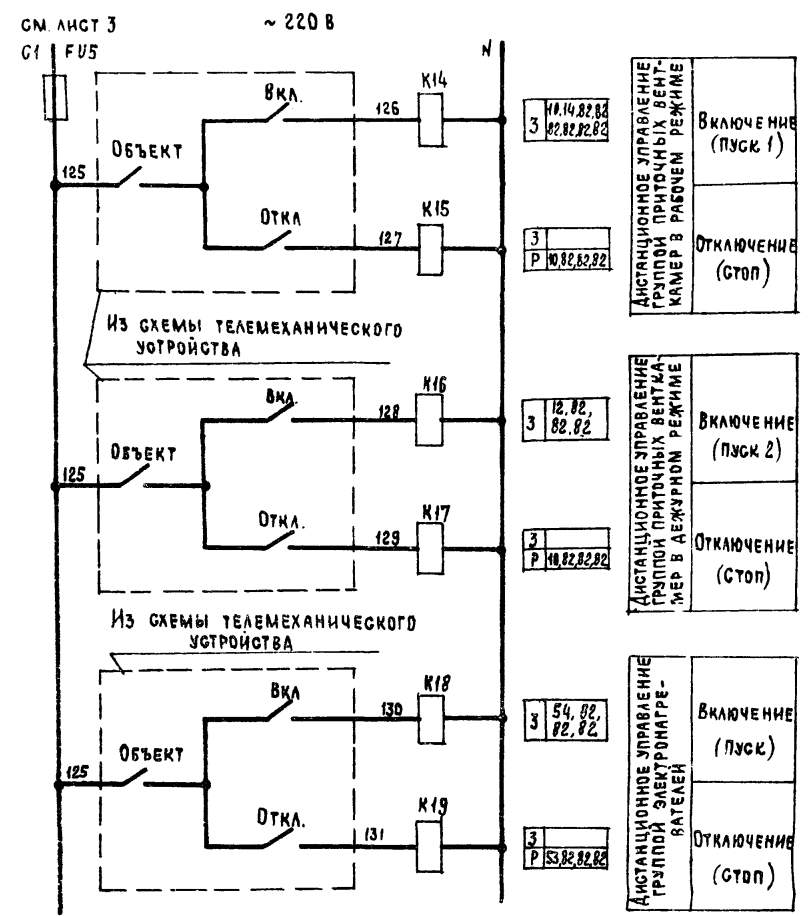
СМ. ЛИСТ 3

~ 220 В

С1 FU5

N

Вкл.

126

К14

Объект

125

Откл

127

К15

| 3 | 10,14,82,82 82,82,82,82 |
|---|---|

| 3 | |
|---|---|
| Р | 10,82,82,82 |

Дистанционное управление группой приточных вент-камер в рабочем режиме

Включение (Пуск 1)

Отключение (Стоп)

Из схемы телемеханического устройства

Вкл.

128

К16

Объект

125

Откл.

129

К17

| 3 | 12,82, 82,82 |
|---|---|

| 3 | |
|---|---|
| Р | 10,82,82,82 |

Дистанционное управление группой приточных вентка-мер в дежурном режиме

Включение (Пуск 2)

Отключение (Стоп)

Из схемы телемеханического устройства

Вкл

130

К18

Объект

125

Откл.

131

К19

| 3 | 54,82, 82,82 |
|---|---|

| 3 | |
|---|---|
| Р | 53,82,82,82 |

Дистанционное управление группой электронагре-вателей

Включение (Пуск)

Отключение (Стоп)